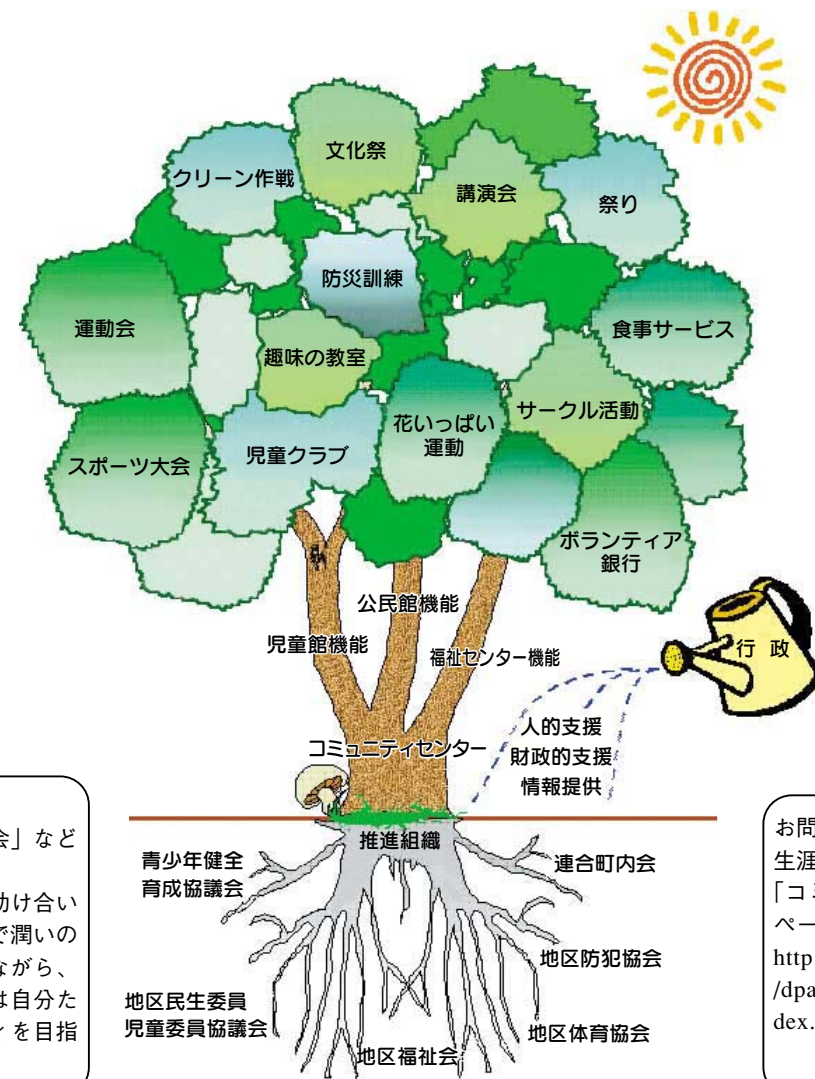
文化祭

クリーン作戦

講演会

祭り

防災訓練

運動会

食事サービス

趣味の教室

サークル活動

花いっぱい運動

スポーツ大会

児童クラブ

ボランティア銀行

公民館機能

児童館機能

福祉センター機能

行 政

人的支援

財政的支援

情報提供

コミュニティセンター

推進組織

青少年健全育成協議会

連合町内会

地区防犯協会

地区民生委員児童委員協議会

地区体育協会

地区福祉会

会」など

助け合い

で潤いの

ながら、

は自分た

ィを目指

お問

生涯

「コ

ペー

http

/dpa

dex.